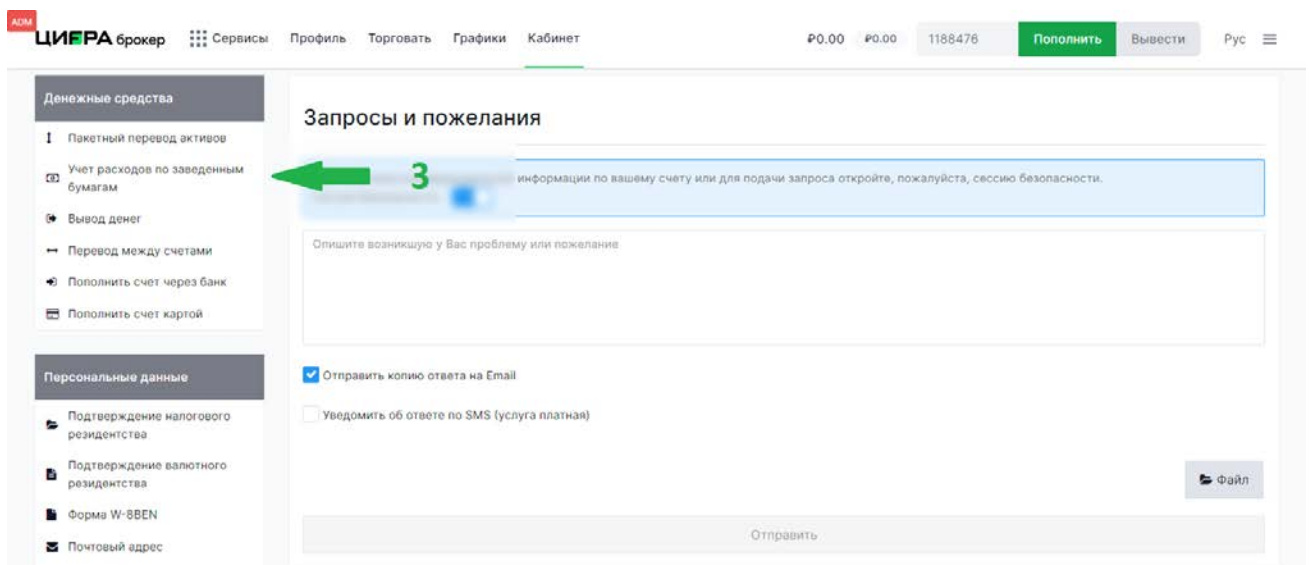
ADM

ЦИФРА брокер Сервисы Профиль Торговать Графики Кабинет ₽0.00 ₽0.00 1188476 Пополнить Вывести Рус

Денежные средства

Пакетный перевод активов

Учет расходов по заведенным бумагам

Вывод денег

Перевод между счетами

Пополнить счет через банк

Пополнить счет картой

Персональные данные

Подтверждение налогового резидентства

Подтверждение валютного резидентства

Форма W-8BEN

Почтовый адрес

Запросы и пожелания

3

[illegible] информации по вашему счету или для подачи запроса откройте, пожалуйста, сессию безопасности.

Опишите возникшую у Вас проблему или пожелание

Отправить копию ответа на Email

Уведомить об ответе по SMS (услуга платная)

Файл

Отправить